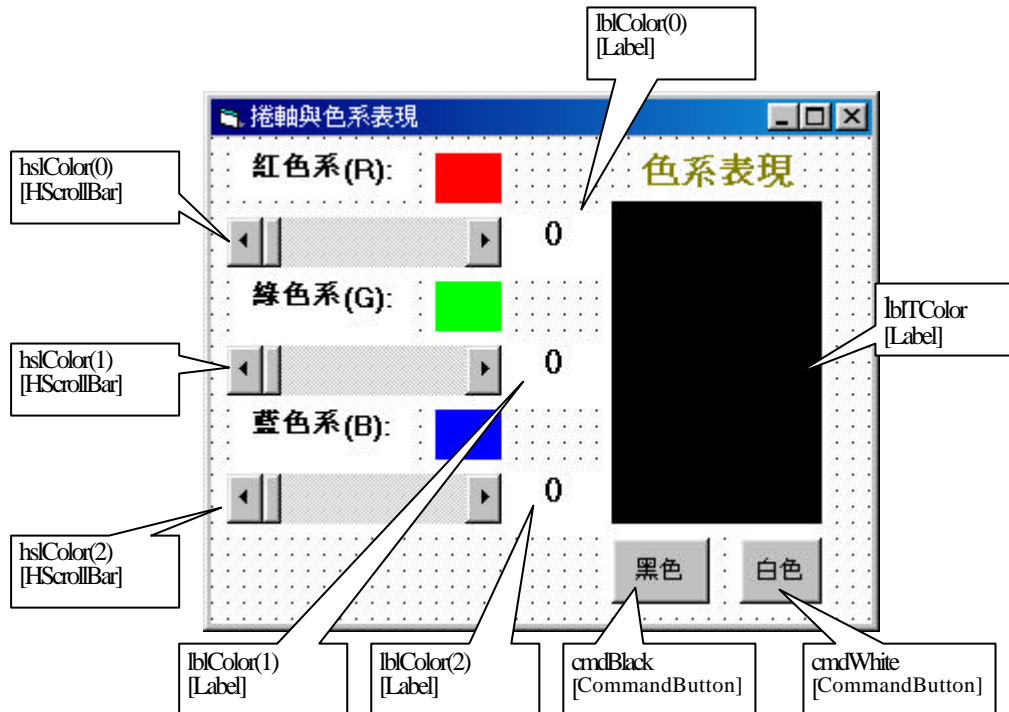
lblColor(0)
[Label]

捲軸與色系表現

hslColor(0)
[HScrollBar]

紅色系(R):

色系表現

0

綠色系(G):

lblTColor
[Label]

hslColor(1)
[HScrollBar]

0

藍色系(B):

0

hslColor(2)
[HScrollBar]

黑色

白色

lblColor(1)
[Label]

lblColor(2)
[Label]

cmdBlack
[CommandButton]

cmdWhite
[CommandButton]